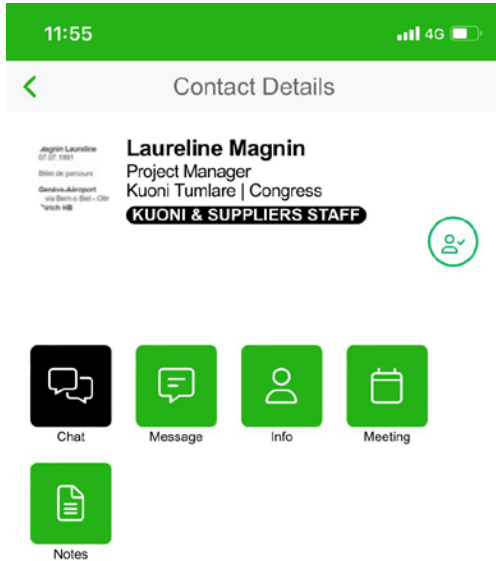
11:55
4G

Contact Details

agnin Laureline
07.07.1991
Billet de parcours
Genève-Aéroport
via Bern o Biel - Oltr
'ürich HB

Laureline Magnin
Project Manager
Kuoni Tumlare | Congress
KUONI & SUPPLIERS STAFF

Chat
Message
Info
Meeting
Notes